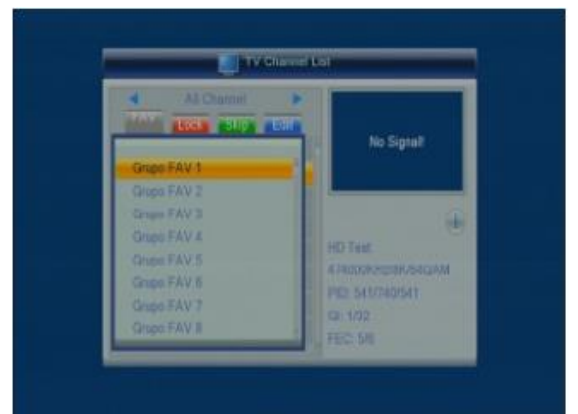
TV Channel List

All Channel

FAV Lock Skip Edit

Grupo FAV 1
Grupo FAV 2
Grupo FAV 3
Grupo FAV 4
Grupo FAV 5
Grupo FAV 6
Grupo FAV 7
Grupo FAV 8

No Signal!

HD Test
474000KHz/6900K/64QAM
PID: 541/740/541
Q: 1/32
FEC: 5/6